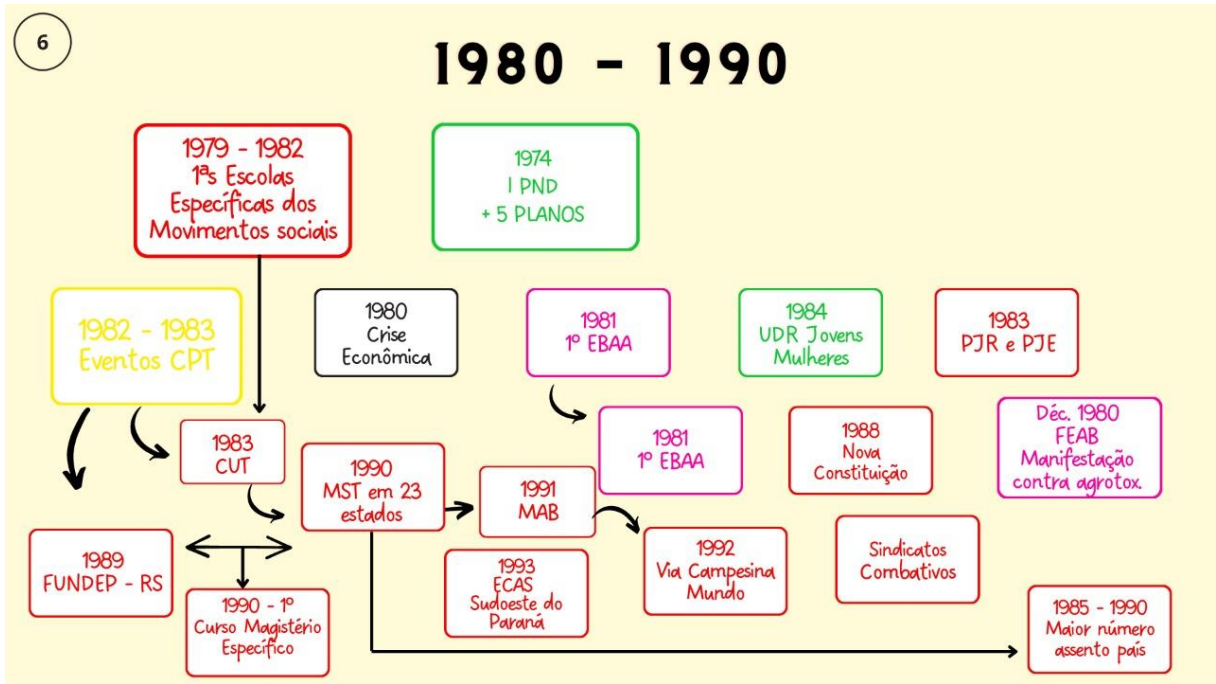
6

1980 - 1990

1979 - 1982
1ªs Escolas Específicas dos Movimentos sociais

1974
I PND
+ 5 PLANOS

1982 - 1983
Eventos CPT

1980
Crise Econômica

1981
1º EBAA

1984
UDR Jovens Mulheres

1983
PJR e PJE

1983
CUT

1981
1º EBAA

1988
Nova Constituição

Déc. 1980
FEAB
Manifestação contra agrotox.

1990
MST em 23 estados

1991
MAB

1989
FUNDEP - RS

1993
ECAS
Sudoeste do Paraná

1992
Via Campesina Mundo

Sindicatos Combativos

1990 - 1º
Curso Magistério Específico

1985 - 1990
Maior número assento país